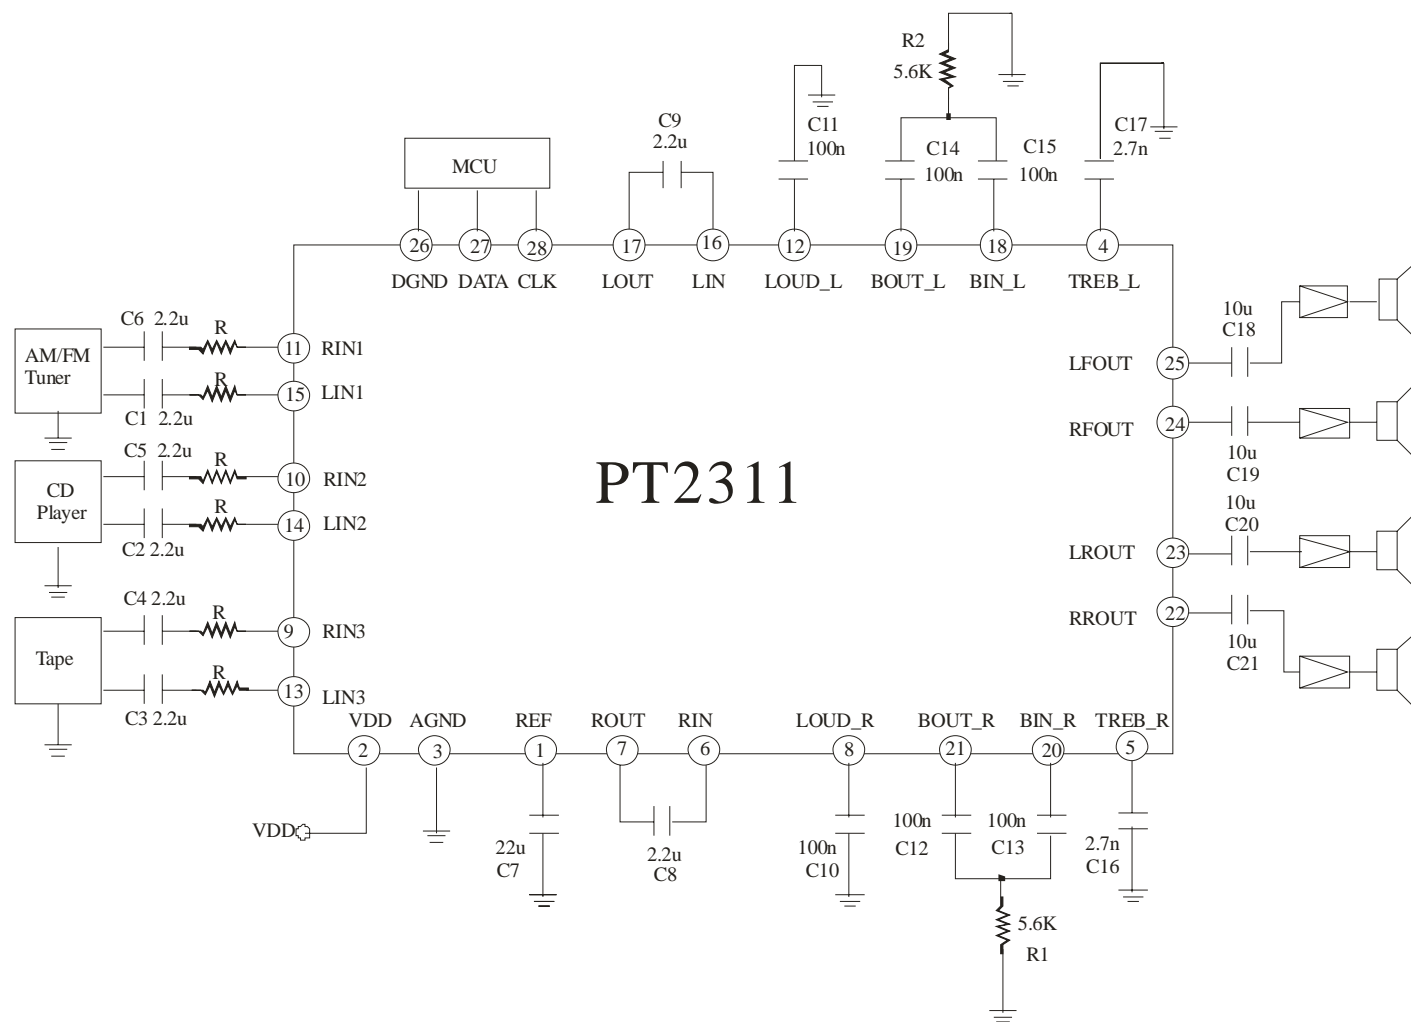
R2
5.6K
C17
2.7n
C11
100n
C14
100n
C15
100n
C9
2.2u
MCU
26
27
28
17
16
12
19
18
4
DGND DATA CLK LOUT LIN LOUD_L BOUT_L BIN_L TREB_L

C6 2.2u
R
AM/FM Tuner
11 RIN1
R
15 LIN1
C1 2.2u
C5 2.2u
R
CD Player
10 RIN2
R
14 LIN2
C2 2.2u
C4 2.2u
R
Tape
9 RIN3
R
13 LIN3
C3 2.2u

PT2311

10u
C18
LFOUT 25
RFOUT 24
10u
C19
10u
C20
LROUT 23
RROUT 22
10u
C21

VDD AGND REF ROUT RIN LOUD_R BOUT_R BIN_R TREB_R
2
3
1
7
6
8
21
20
5
VDD
22u
C7
2.2u
C8
100n
C10
100n
C12
100n
C13
2.7n
C16
5.6K
R1